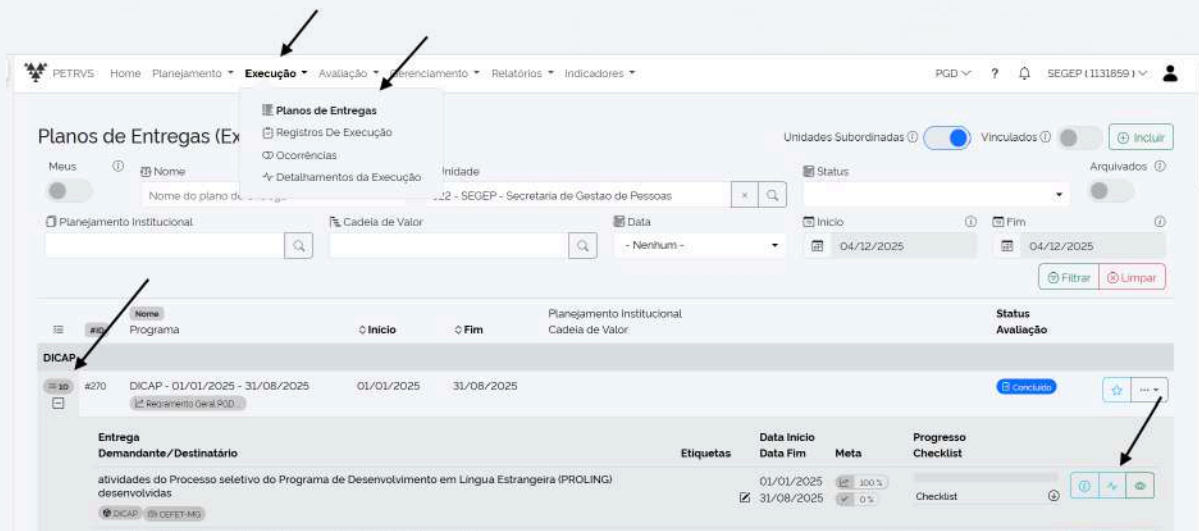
PETRVS Home Planejamento ▾ Execução ▾ Avaliação ▾ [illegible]erenciamento ▾ Relatórios ▾ Indicadores ▾ PGD ? SEGEP (1131859)

Planos de Entregas
Registros De Execução
Ocorrências
Detalhamentos da Execução

Planos de Entregas (Ex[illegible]

Unidades Subordinadas ⓘ Vinculados ⓘ Incluir

Meus ⓘ Nome Nome do plano de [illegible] Unidade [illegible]22 - SEGEP - Secretaria de Gestao de Pessoas Status Arquivados ⓘ

Planejamento Institucional Cadeia de Valor Data - Nenhum - Início ⓘ 04/12/2025 Fim ⓘ 04/12/2025

Filtrar Limpar

| | #ID | Nome Programa | Início | Fim | Planejamento Institucional Cadeia de Valor | Status Avaliação |
|---|---|---|---|---|---|---|
| DICAP | | | | | | |
| 10 | #270 | DICAP - 01/01/2025 - 31/08/2025 Regramento Geral PGD | 01/01/2025 | 31/08/2025 | | Concluído |

| Entrega Demandante/Destinatário | Etiquetas | Data Início Data Fim | Meta | Progresso Checklist |
|---|---|---|---|---|
| atividades do Processo seletivo do Programa de Desenvolvimento em Lingua Estrangeira (PROLING) desenvolvidas DICAP CEFET-MG | | 01/01/2025 31/08/2025 | 100% 0% | Checklist |